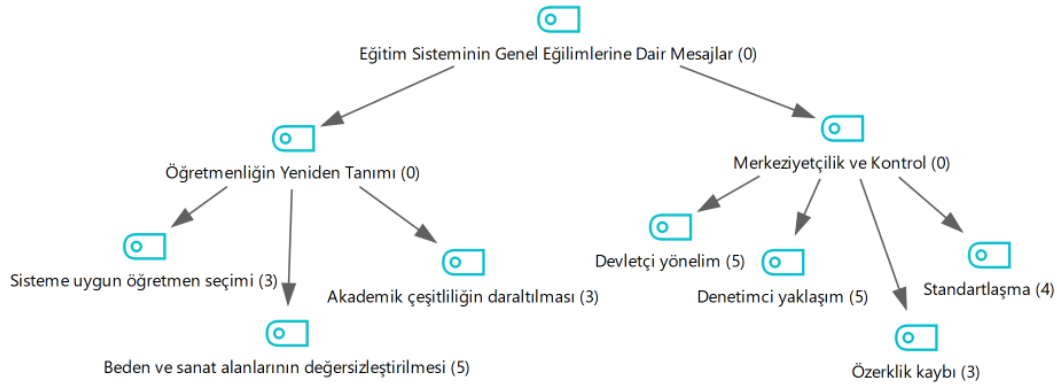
Eğitim Sisteminin Genel Eğilimlerine Dair Mesajlar (0)

Öğretmenliğin Yeniden Tanımı (0)

Sisteme uygun öğretmen seçimi (3)

Beden ve sanat alanlarının değersizleştirilmesi (5)

Akademik çeşitliliğin daraltılması (3)

Merkeziyetçilik ve Kontrol (0)

Devletçi yönelim (5)

Denetimci yaklaşım (5)

Özerklik kaybı (3)

Standartlaşma (4)